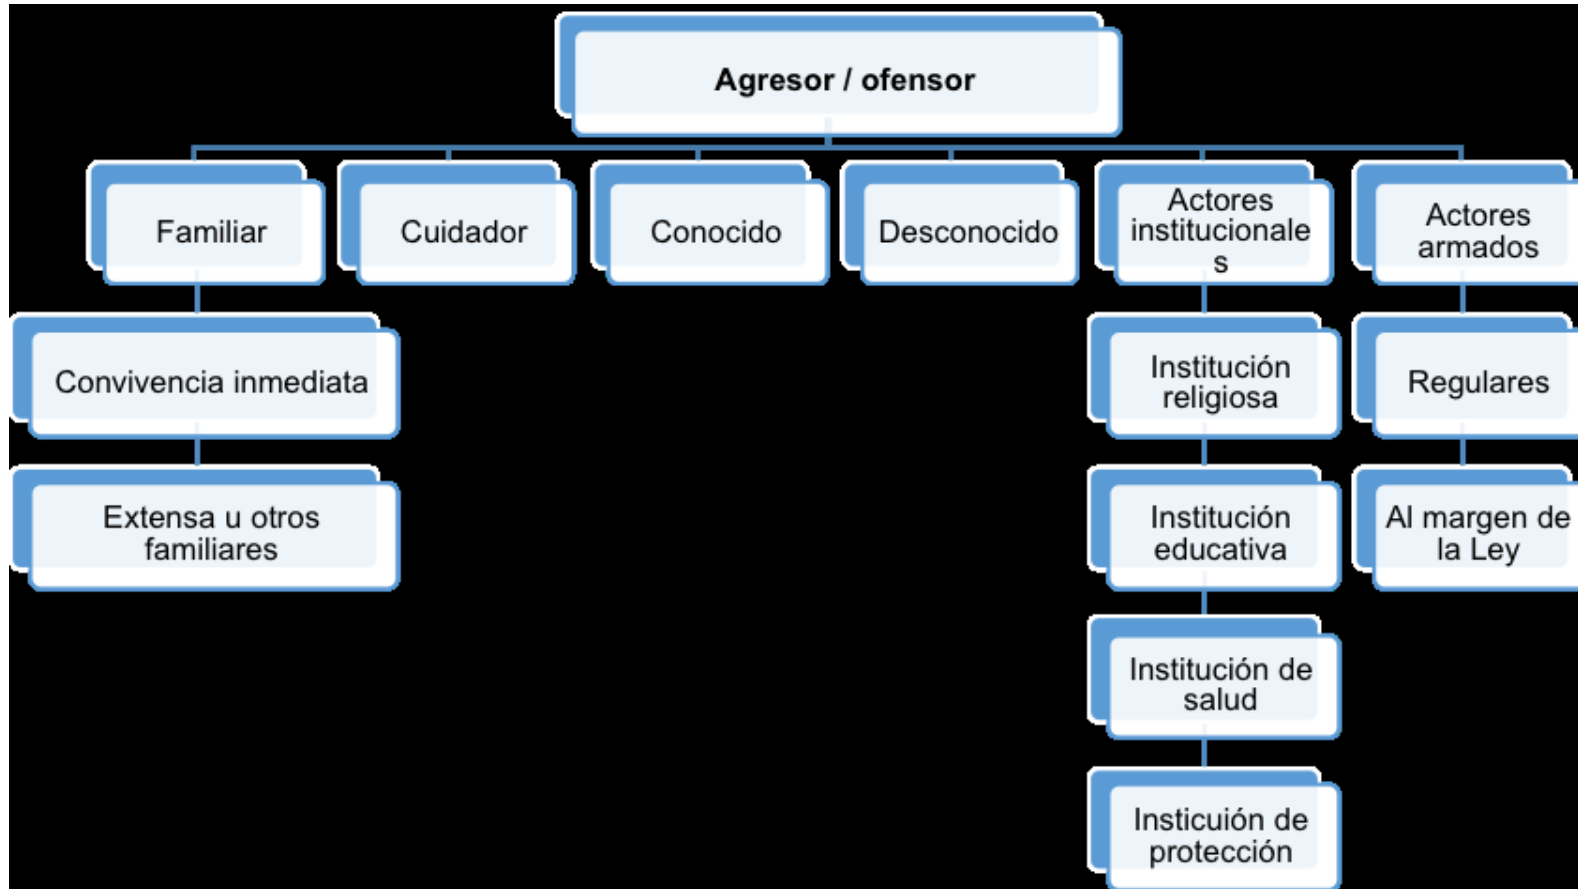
Agresor / ofensor

Familiar

Convivencia inmediata

Extensa u otros familiares

Cuidador

Conocido

Desconocido

Actores institucionale s

Institución religiosa

Institución educativa

Institución de salud

Insticuión de protección

Actores armados

Regulares

Al margen de la Ley